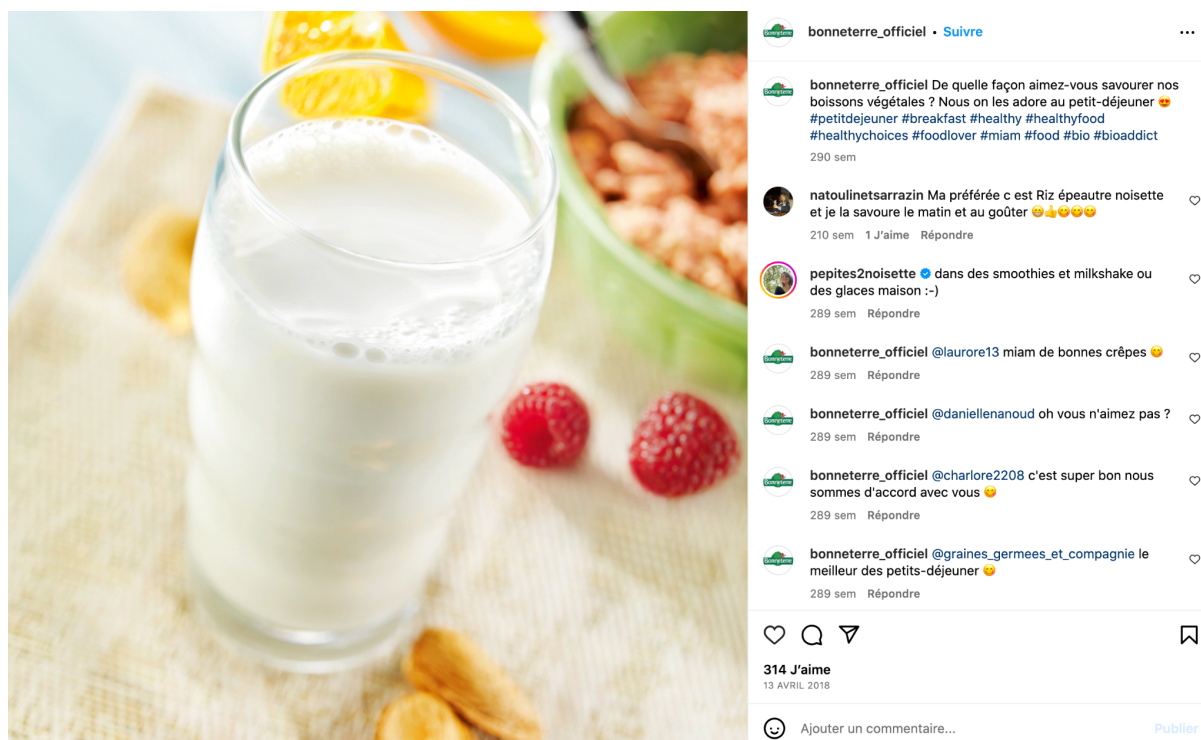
bonneterre_officiel • Suivre

bonneterre_officiel De quelle façon aimez-vous savourer nos boissons végétales ? Nous on les adore au petit-déjeuner 😍 #petitdejeuner #breakfast #healthy #healthyfood #healthychoices #foodlover #miam #food #bio #bioaddict
290 sem

natoulinetsarrazin Ma préférée c est Riz épeautre noisette et je la savoure le matin et au goûter 😊👍😊😊😊
210 sem 1 J'aime Répondre

pepites2noisette dans des smoothies et milkshake ou des glaces maison :-)
289 sem Répondre

bonneterre_officiel @laurore13 miam de bonnes crêpes 😊
289 sem Répondre

bonneterre_officiel @daniellenanoud oh vous n'aimez pas ?
289 sem Répondre

bonneterre_officiel @charlore2208 c'est super bon nous sommes d'accord avec vous 😊
289 sem Répondre

bonneterre_officiel @graines_germees_et_compagnie le meilleur des petits-déjeuner 😊
289 sem Répondre

314 J'aime
13 AVRIL 2018

Ajouter un commentaire...
Publier